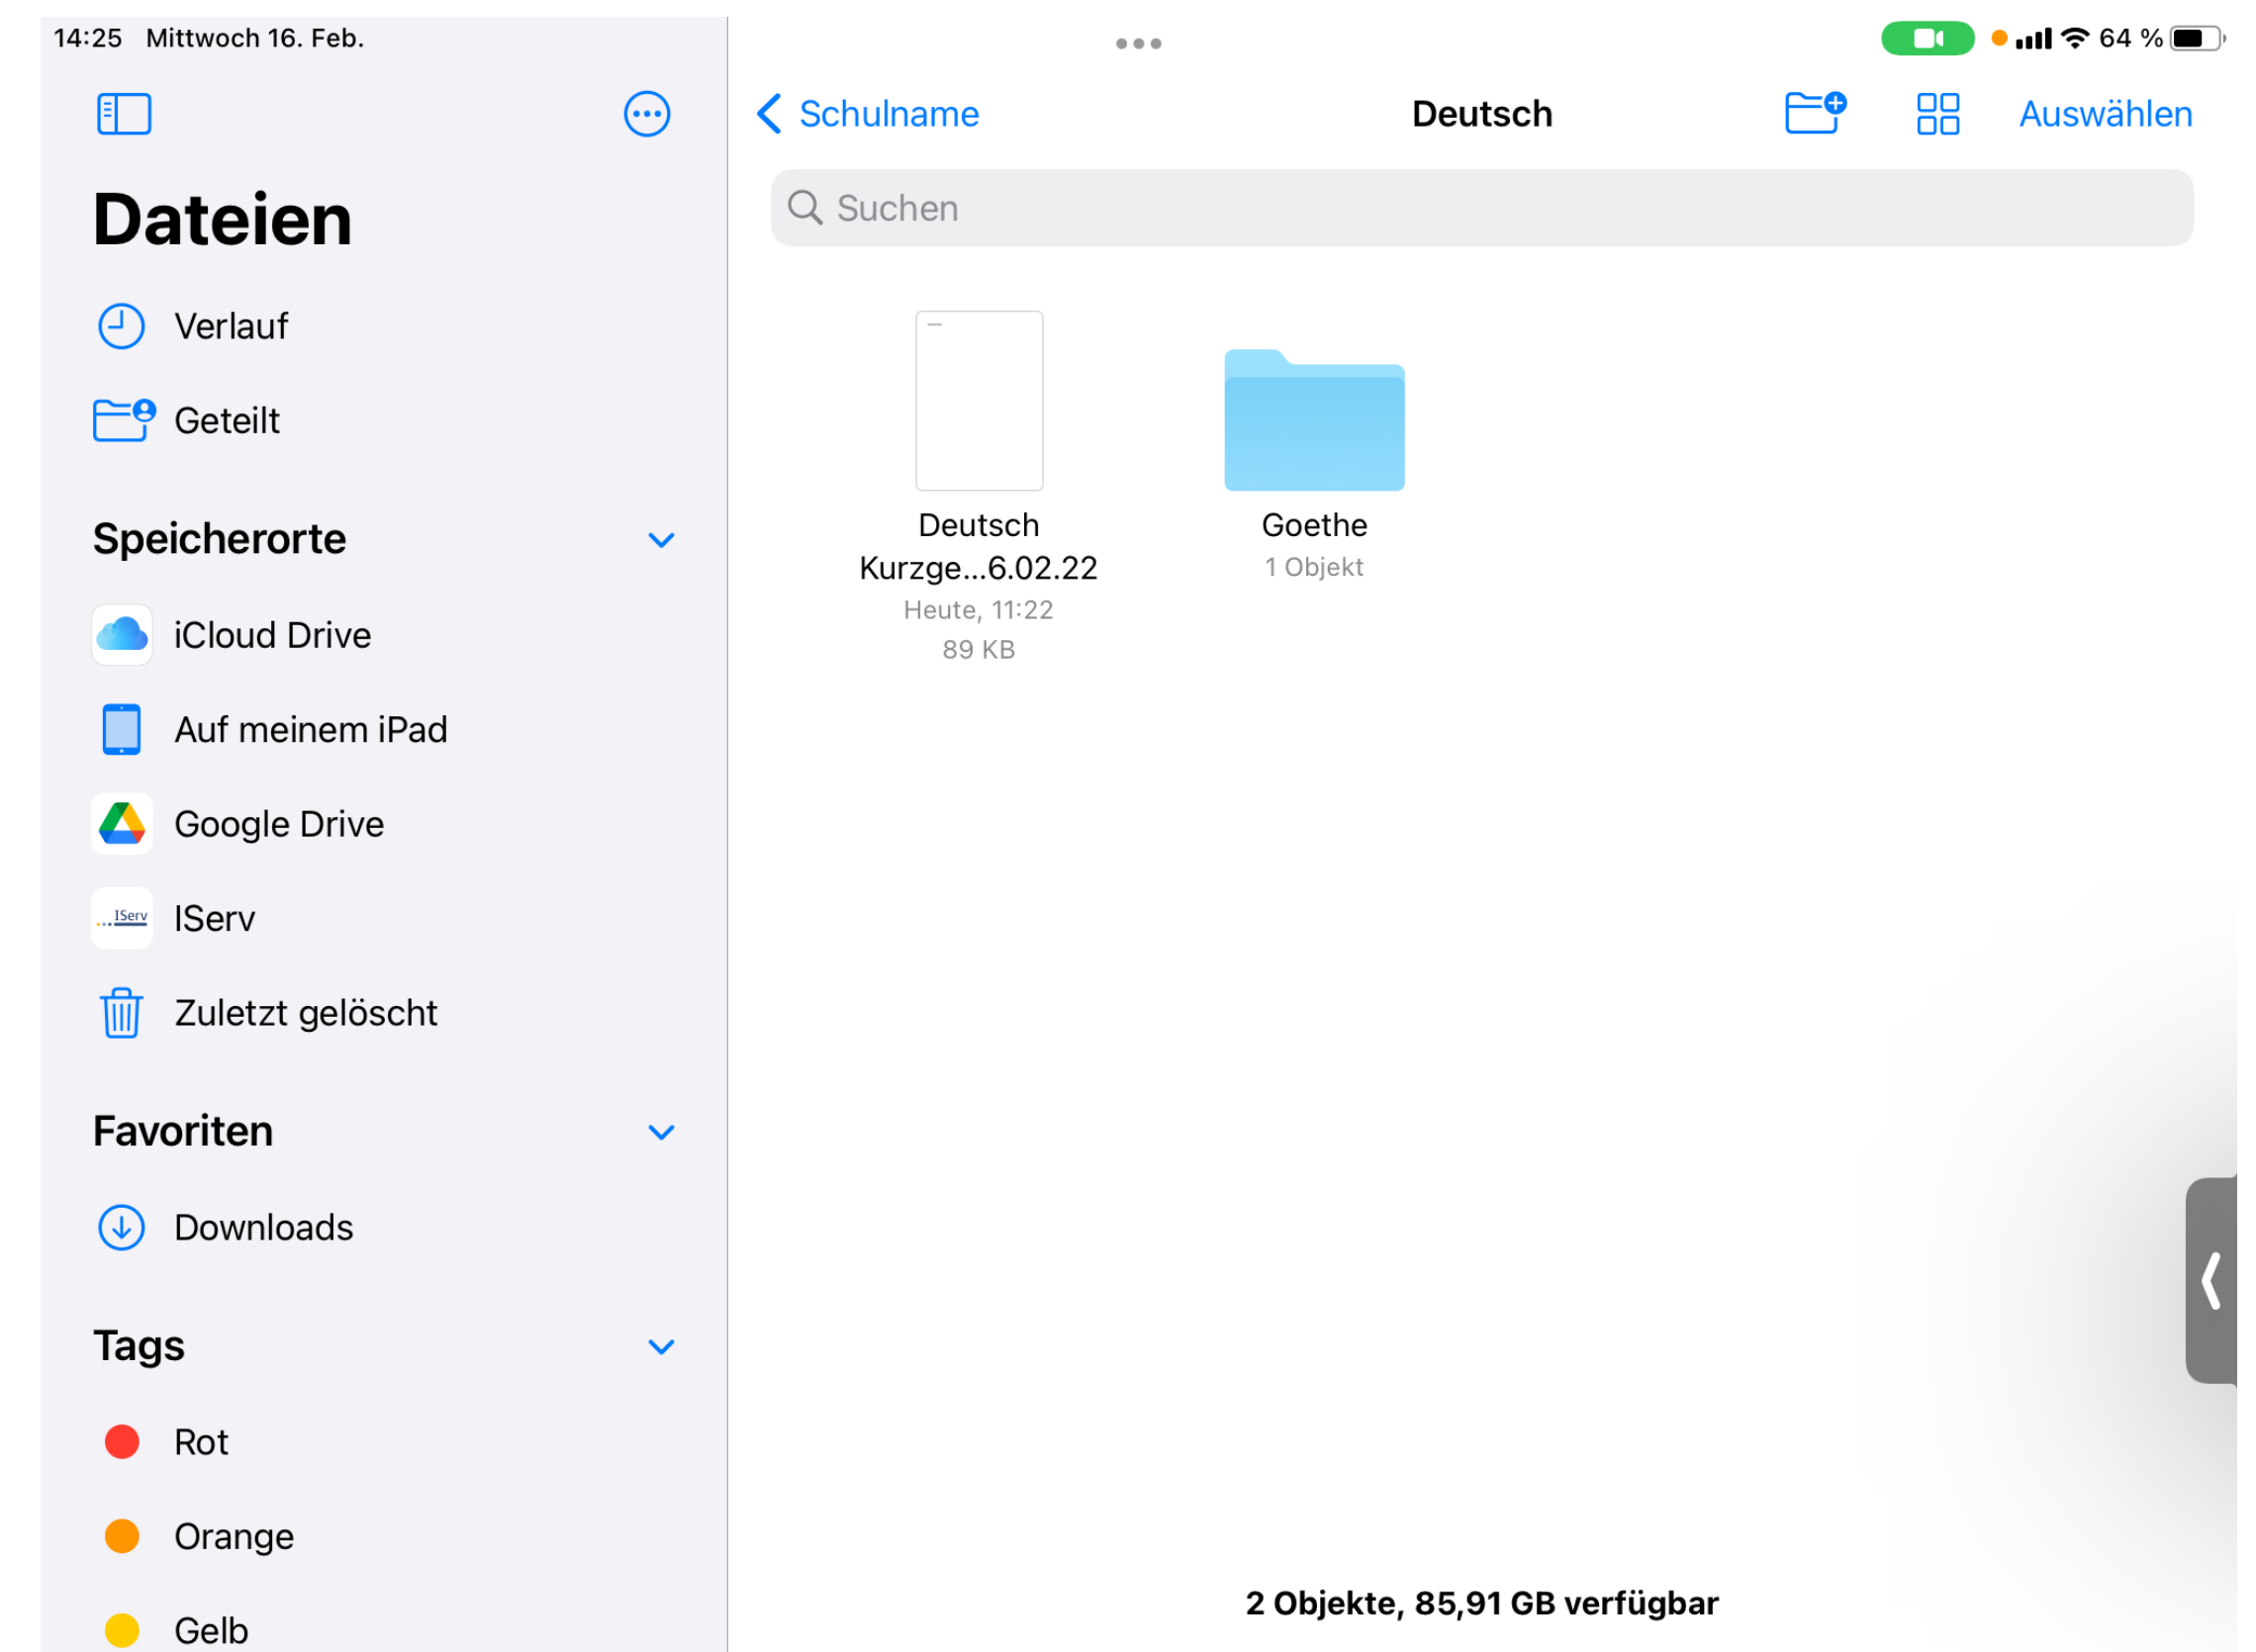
14:25 Mittwoch 16. Feb.

64 %

Dateien

Verlauf

Geteilt

Speicherorte

iCloud Drive

Auf meinem iPad

Google Drive

IServ

Zuletzt gelöscht

Favoriten

Downloads

Tags

Rot

Orange

Gelb

Schulname

Deutsch

Auswählen

Suchen

Deutsch Kurzge...6.02.22
Heute, 11:22
89 KB

Goethe
1 Objekt

2 Objekte, 85,91 GB verfügbar